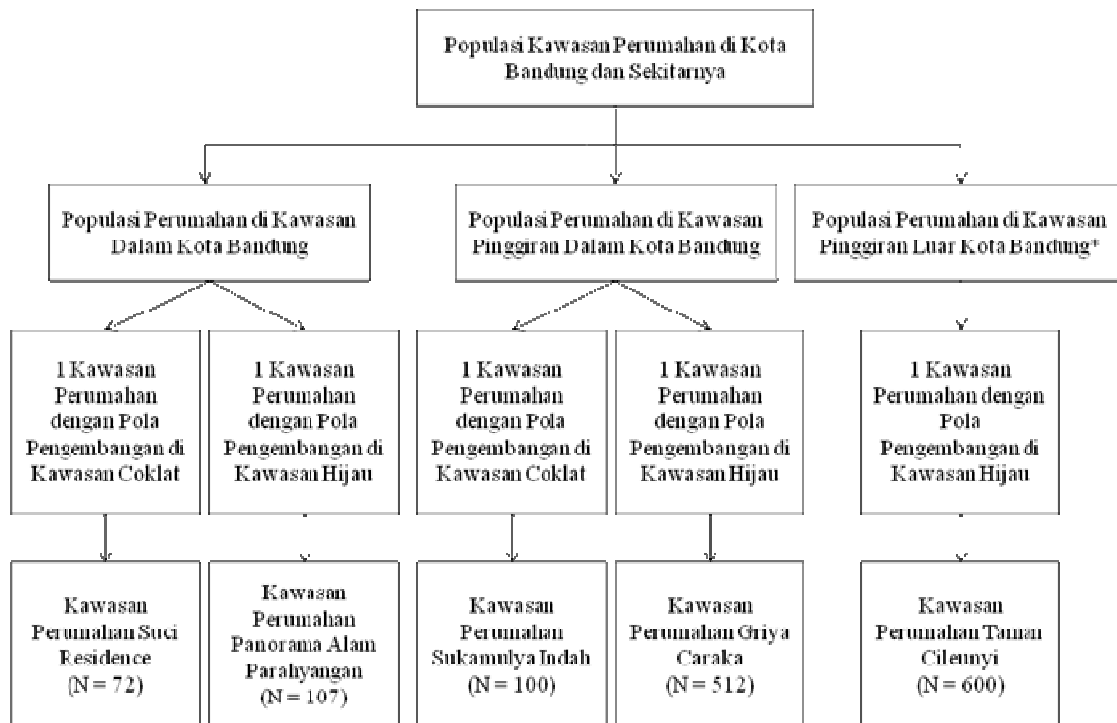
Populasi Kawasan Perumahan di Kota Bandung dan Sekitarnya

Populasi Perumahan di Kawasan Dalam Kota Bandung

Populasi Perumahan di Kawasan Pinggiran Dalam Kota Bandung

Populasi Perumahan di Kawasan Pinggiran Luar Kota Bandung*

1 Kawasan Perumahan dengan Pola Pengembangan di Kawasan Coklat

1 Kawasan Perumahan dengan Pola Pengembangan di Kawasan Hijau

1 Kawasan Perumahan dengan Pola Pengembangan di Kawasan Coklat

1 Kawasan Perumahan dengan Pola Pengembangan di Kawasan Hijau

1 Kawasan Perumahan dengan Pola Pengembangan di Kawasan Hijau

Kawasan Perumahan Suci Residence (N = 72)

Kawasan Perumahan Panorama Alam Parahyangan (N = 107)

Kawasan Perumahan Sukamulya Indah (N = 100)

Kawasan Perumahan Griya Caraka (N = 512)

Kawasan Perumahan Taman Cileunyi (N = 600)